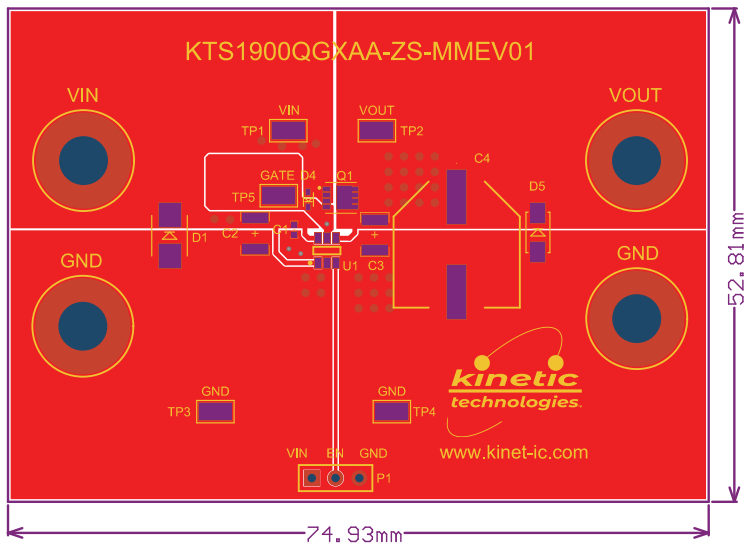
KTS1900QGXAA-ZS-MMEV01

VIN

VOUT

VIN

TP1

VOUT

TP2

C4

GATE

D4

Q1

TP5

D5

D1

C2

C1

+

+

U1

C3

GND

GND

GND

TP3

GND

TP4

kinetic

technologies

www.kinet-ic.com

VIN

EN

GND

P1

52.81mm

74.93mm